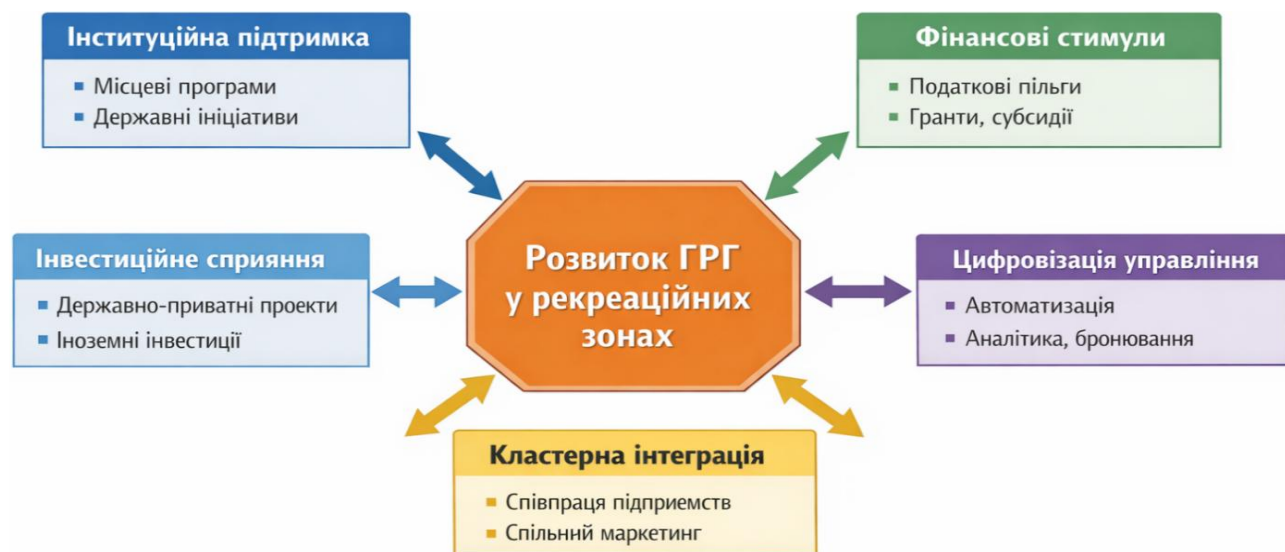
Інституційна підтримка
■ Місцеві програми
■ Державні ініціативи

Фінансові стимули
■ Податкові пільги
■ Гранти, субсидії

Інвестиційне сприяння
■ Державно-приватні проекти
■ Іноземні інвестиції

Розвиток ГРГ у рекреаційних зонах

Цифровізація управління
■ Автоматизація
■ Аналітика, бронювання

Кластерна інтеграція
■ Співпраця підприємств
■ Спільний маркетинг